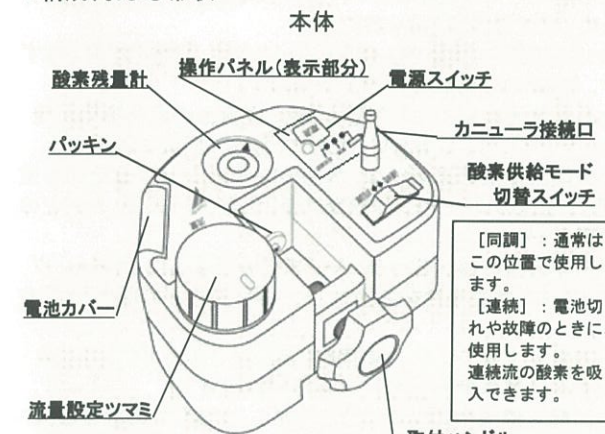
本体

操作パネル(表示部分)

電源スイッチ

酸素残量計

カニューラ接続口

パッキン

酸素供給モード
切替スイッチ

［同調］：通常はこの位置で使用します。
［連続］：電池切れや故障のときに使用します。
連続流の酸素を吸入できます。

電池カバー

流量設定ツマミ

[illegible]